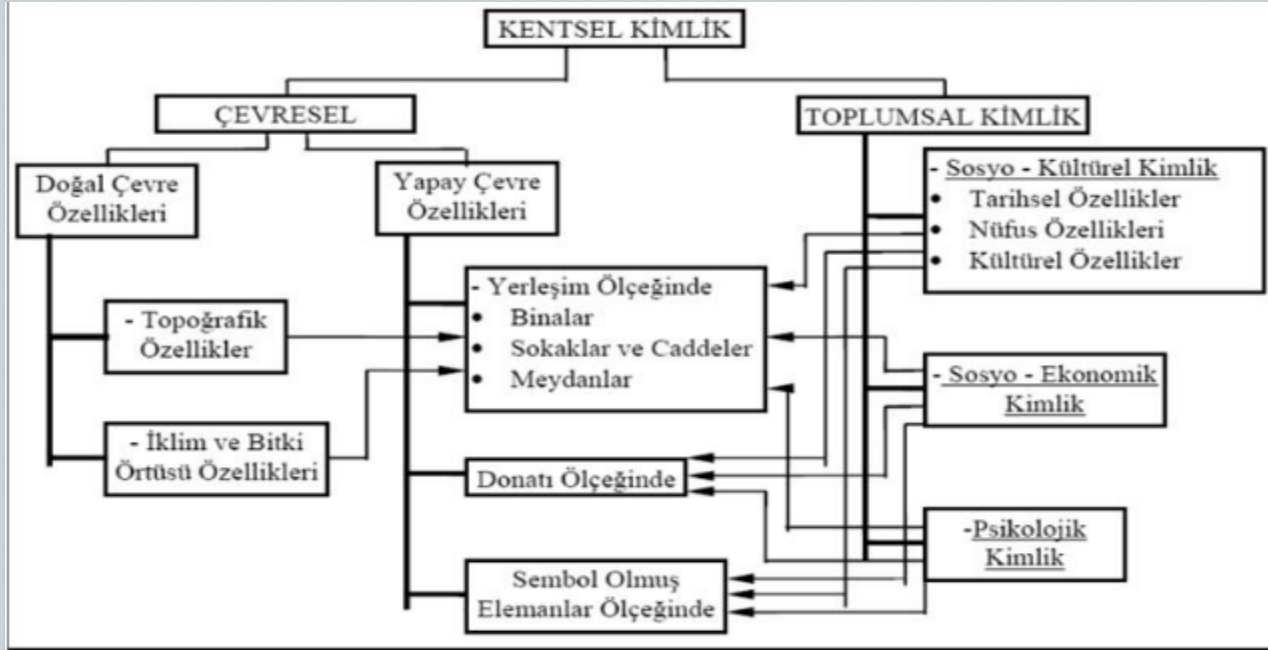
KENTSEL KİMLİK

ÇEVRESEL

TOPLUMSAL KİMLİK

Doğal Çevre Özellikleri

Yapay Çevre Özellikleri

- Sosyo - Kültürel Kimlik
• Tarihsel Özellikler
• Nüfus Özellikleri
• Kültürel Özellikler

- Yerleşim Ölçeğinde
• Binalar
• Sokaklar ve Caddeler
• Meydanlar

- Topoğrafik Özellikler

- Sosyo - Ekonomik Kimlik

- İklim ve Bitki Örtüsü Özellikleri

Donatı Ölçeğinde

-Psikolojik Kimlik

Sembol Olmuş Elemanlar Ölçeğinde